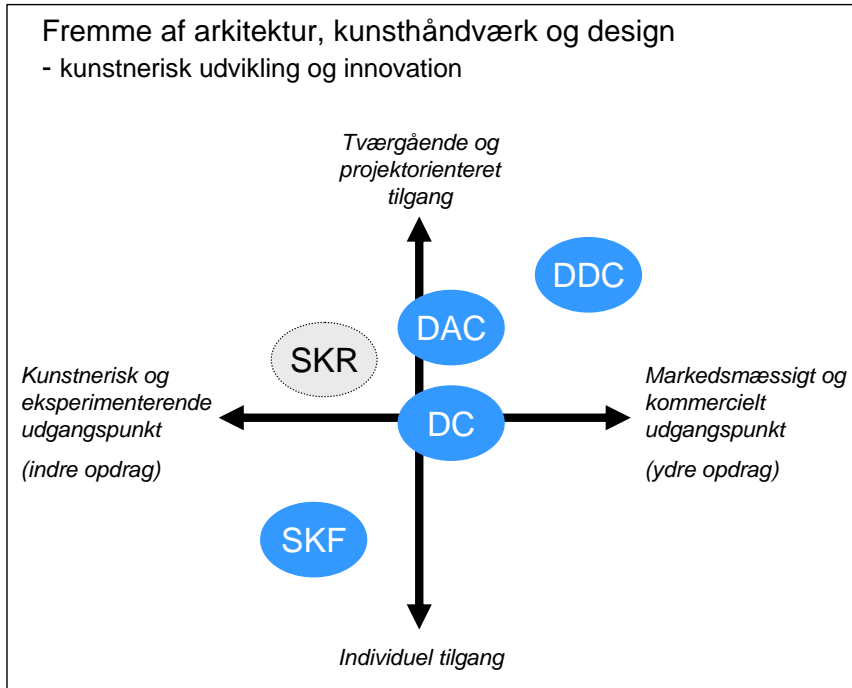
Fremme af arkitektur, kunsthåndværk og design
- kunstnerisk udvikling og innovation

Tværgående og projektorienteret tilgang

DDC

DAC

SKR

Kunstnerisk og eksperimenterende udgangspunkt

(indre opdrag)

DC

Markedsmæssigt og kommercielt udgangspunkt

(ydre opdrag)

SKF

Individuel tilgang